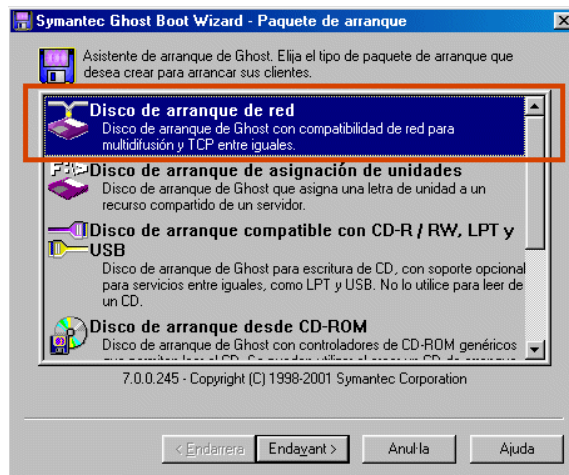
Symantec Ghost Boot Wizard - Paquete de arranque

Asistente de arranque de Ghost. Elija el tipo de paquete de arranque que desea crear para arrancar sus clientes.

Disco de arranque de red
Disco de arranque de Ghost con compatibilidad de red para multidifusión y TCP entre iguales.

Disco de arranque de asignación de unidades
Disco de arranque de Ghost que asigna una letra de unidad a un recurso compartido de un servidor.

Disco de arranque compatible con CD-R / RW, LPT y USB
Disco de arranque de Ghost para escritura de CD, con soporte opcional para servicios entre iguales, como LPT y USB. No lo utilice para leer de un CD.

Disco de arranque desde CD-ROM
Disco de arranque de Ghost con controladores de CD-ROM genéricos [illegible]

7.0.0.245 - Copyright (C) 1998-2001 Symantec Corporation

< Endarrera | Endavant > | Anul·la | Ajuda